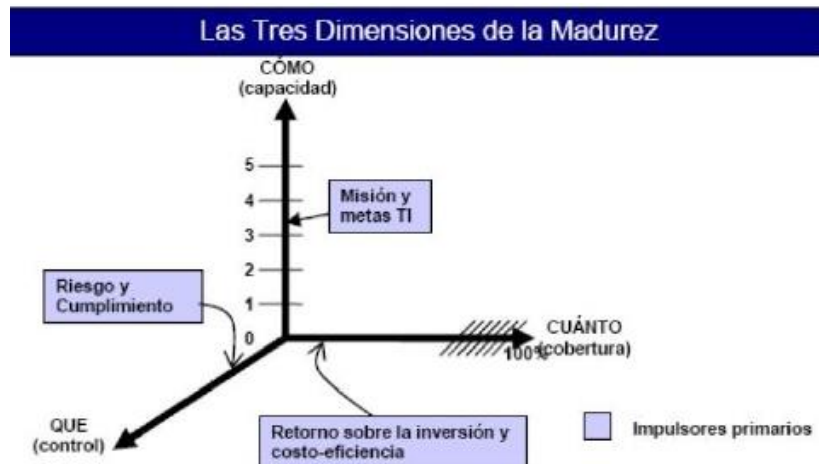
Las Tres Dimensiones de la Madurez

CÓMO
(capacidad)

5
4
3
2
1
0

Misión y metas TI

Riesgo y Cumplimiento

CUÁNTO
100% (cobertura)

QUE
(control)

Retorno sobre la inversión y costo-eficiencia

Impulsores primarios